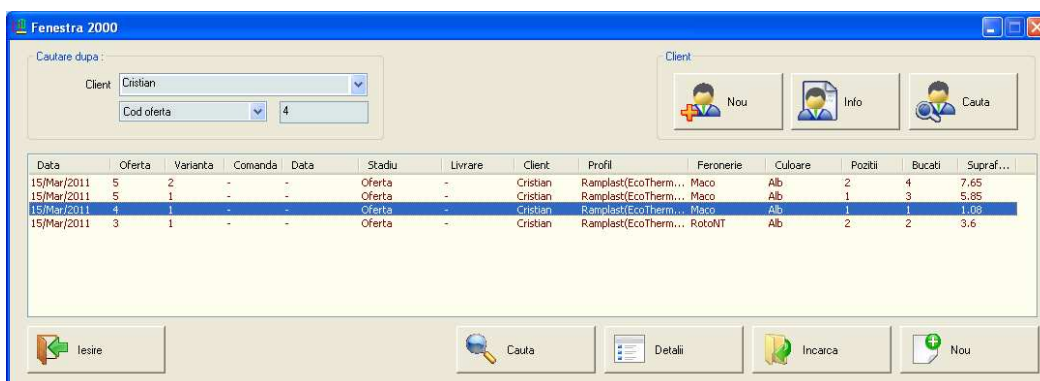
Fenestra 2000

Cautare dupa :

Client Cristian

Cod oferta 4

Client

Nou

Info

Cauta

| Data | Oferta | Varianta | Comanda | Data | Stadiu | Livrare | Client | Profil | Feronerie | Culoare | Pozitii | Bucati | Supraf... |
|---|---|---|---|---|---|---|---|---|---|---|---|---|---|
| 15/Mar/2011 | 5 | 2 | - | - | Oferta | - | Cristian | Ramplast(EcoTherm... | Maco | Alb | 2 | 4 | 7.65 |
| 15/Mar/2011 | 5 | 1 | - | - | Oferta | - | Cristian | Ramplast(EcoTherm... | Maco | Alb | 1 | 3 | 5.85 |
| 15/Mar/2011 | 4 | 1 | - | - | Oferta | - | Cristian | Ramplast(EcoTherm... | Maco | Alb | 1 | 1 | 1.08 |
| 15/Mar/2011 | 3 | 1 | - | - | Oferta | - | Cristian | Ramplast(EcoTherm... | RotoNT | Alb | 2 | 2 | 3.6 |

Iesire

Cauta

Detalii

Incarca

Nou